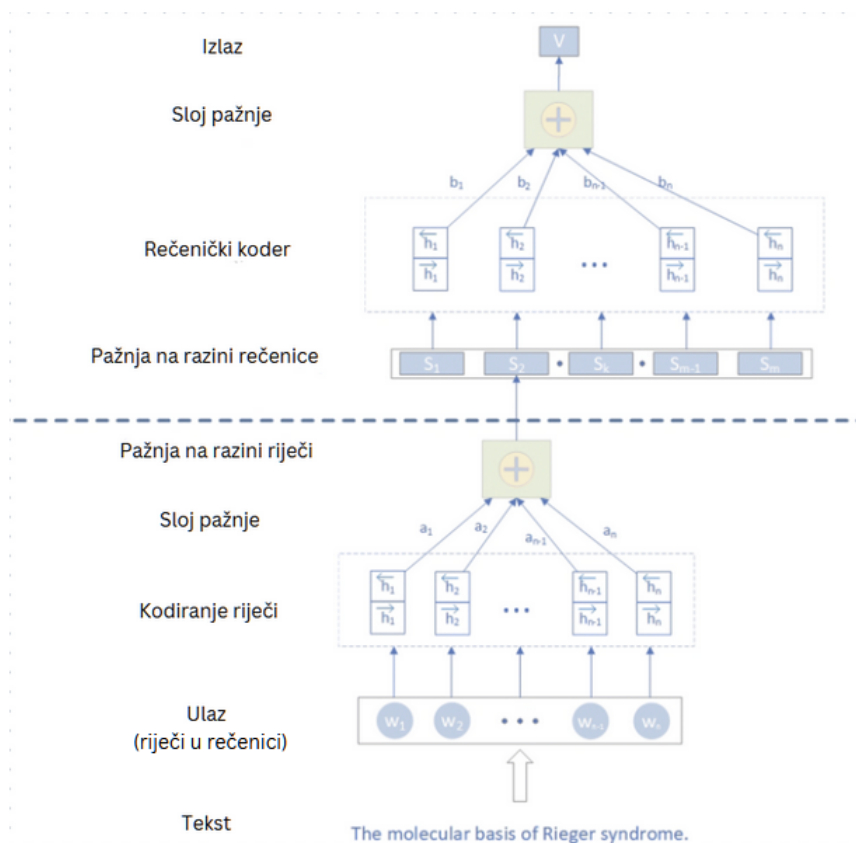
Izlaz

V

Sloj pažnje

$b_1$ $b_2$ $b_{n-1}$ $b_n$

Rečenički koder

$\overleftarrow{h_1}$ $\overrightarrow{h_1}$ $\overleftarrow{h_2}$ $\overrightarrow{h_2}$ ... $\overleftarrow{h_{n-1}}$ $\overrightarrow{h_{n-1}}$ $\overleftarrow{h_n}$ $\overrightarrow{h_n}$

Pažnja na razini rečenice

$S_1$ $S_2$ • $S_k$ • $S_{m-1}$ $S_m$

Pažnja na razini riječi

Sloj pažnje

$a_1$ $a_2$ $a_{n-1}$ $a_n$

Kodiranje riječi

$\overleftarrow{h_1}$ $\overrightarrow{h_1}$ $\overleftarrow{h_2}$ $\overrightarrow{h_2}$ ... $\overleftarrow{h_{n-1}}$ $\overrightarrow{h_{n-1}}$ $\overleftarrow{h_n}$ $\overrightarrow{h_n}$

Ulaz
(riječi u rečenici)

$w_1$ $w_2$ • • • $w_{n-1}$ $w_n$

Tekst

The molecular basis of Rieger syndrome.